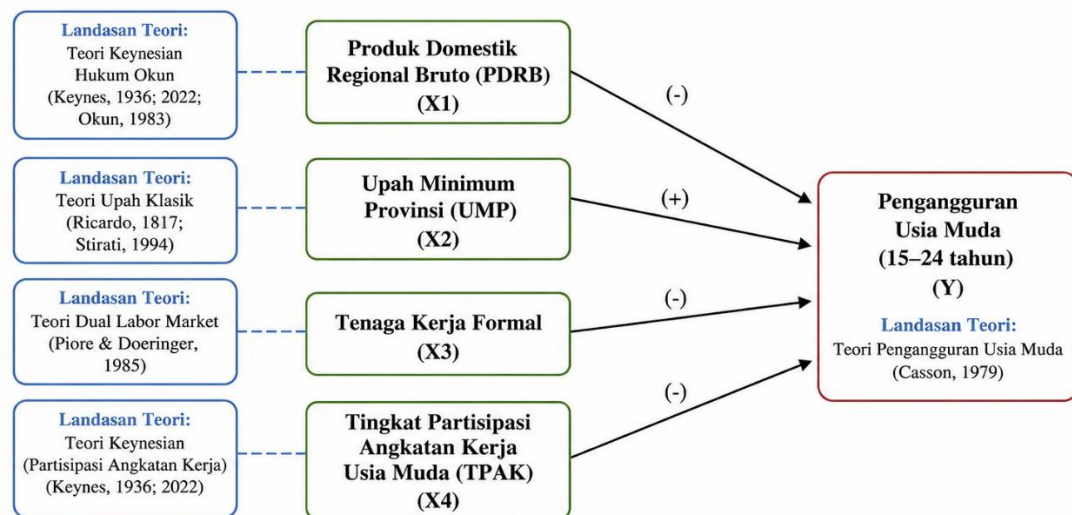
Landasan Teori:
Teori Keynesian
Hukum Okun
(Keynes, 1936; 2022;
Okun, 1983)

Produk Domestik
Regional Bruto (PDRB)
(X1)

(-)

Landasan Teori:
Teori Upah Klasik
(Ricardo, 1817;
Stirati, 1994)

Upah Minimum
Provinsi (UMP)
(X2)

(+)

Pengangguran
Usia Muda
(15–24 tahun)
(Y)

Landasan Teori:
Teori Pengangguran Usia Muda
(Casson, 1979)

Landasan Teori:
Teori Dual Labor Market
(Piore & Doeringer,
1985)

Tenaga Kerja Formal
(X3)

(-)

Landasan Teori:
Teori Keynesian
(Partisipasi Angkatan Kerja)
(Keynes, 1936; 2022)

Tingkat Partisipasi
Angkatan Kerja
Usia Muda (TPAK)
(X4)

(-)